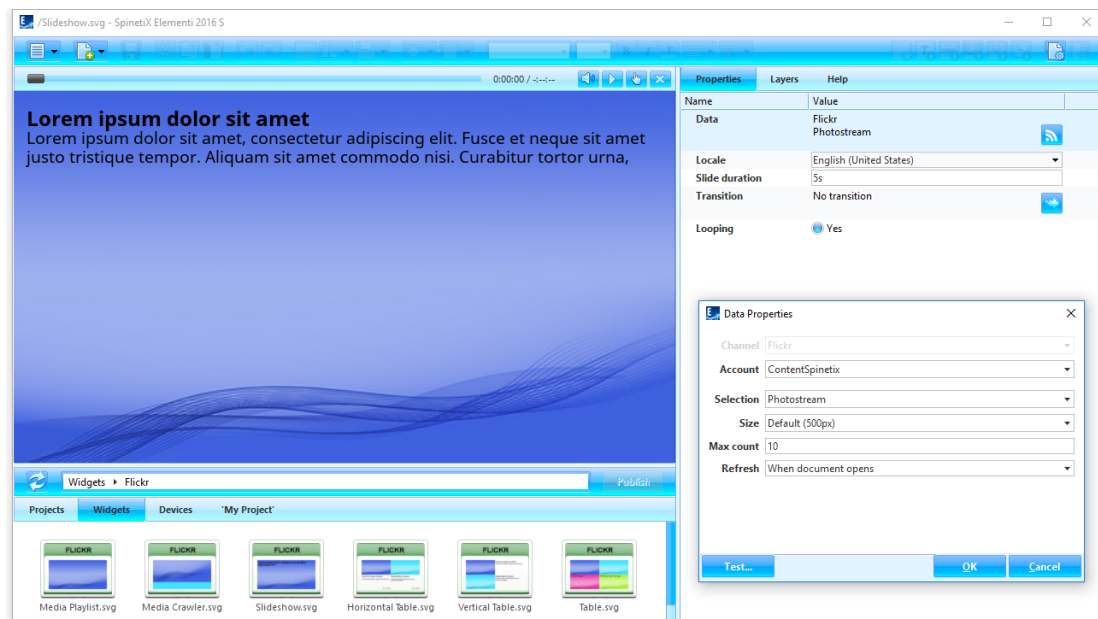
/Slideshow.svg - SpinetiX Elementi 2016 S

0:00:00 / -:--:--

Lorem ipsum dolor sit amet
Lorem ipsum dolor sit amet, consectetur adipiscing elit. Fusce et neque sit amet justo tristique tempor. Aliquam sit amet commodo nisi. Curabitur tortor urna,

Widgets ▸ Flickr
Publish

Projects | Widgets | Devices | 'My Project'

FLICKR
Media Playlist.svg
FLICKR
Media Crawler.svg
FLICKR
Slideshow.svg
FLICKR
Horizontal Table.svg
FLICKR
Vertical Table.svg
FLICKR
Table.svg

Properties | Layers | Help

| Name | Value |
|---|---|
| Data | Flickr Photostream |
| Locale | English (United States) |
| Slide duration | 5s |
| Transition | No transition |
| Looping | Yes |

Data Properties

Channel Flickr
Account ContentSpinetix
Selection Photostream
Size Default (500px)
Max count 10
Refresh When document opens

Test... | OK | Cancel